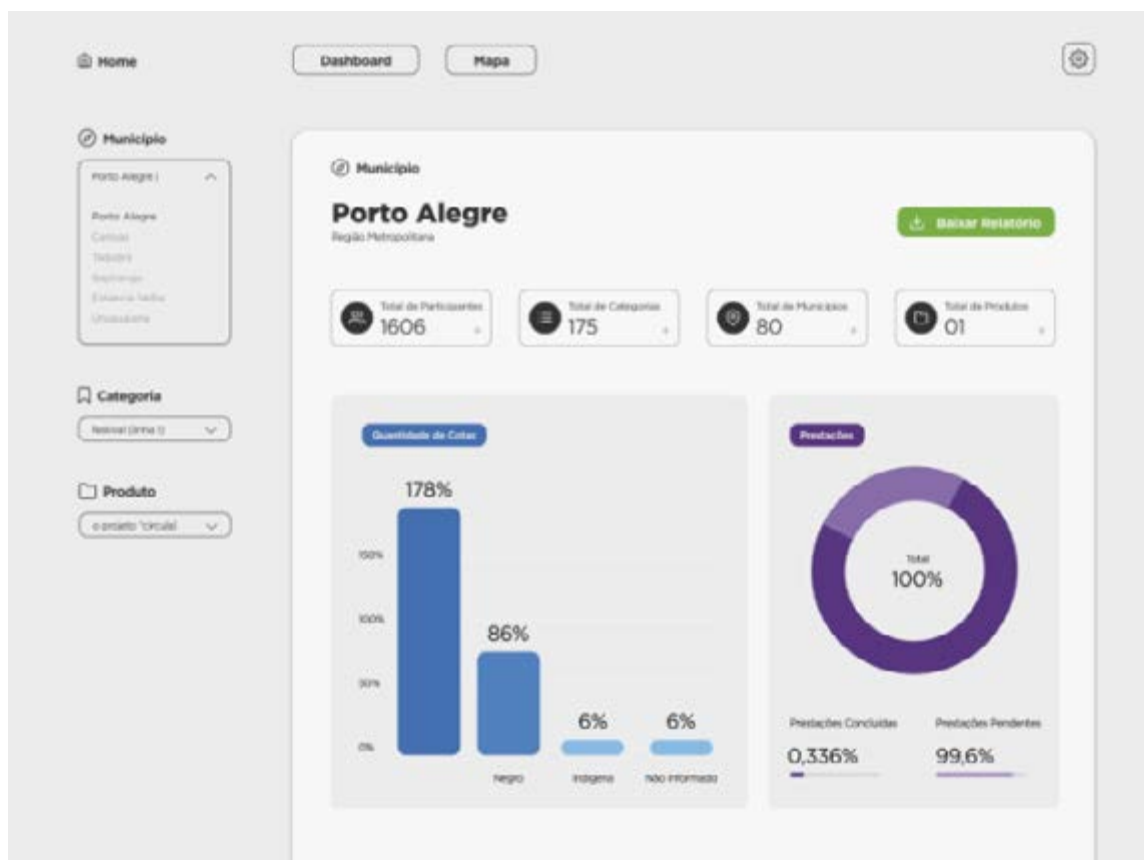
Home

Dashboard

Mapa

Município

Porto Alegre |

Porto Alegre
Canoas
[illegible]
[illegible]
Estância Velha
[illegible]

Categoria

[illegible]

Produto

o projeto 'circula'

Município

Porto Alegre
Região Metropolitana

Baixar Relatório

Total de Participantes
1606

Total de Categorias
175

Total de Municípios
80

Total de Produtos
01

Quantidade de Cotas

178%

150%

100%

86%

50%

0%

6%

6%

Negro

Indígena

Não informado

Prestações

Total
100%

Prestações Concluídas
0,336%

Prestações Pendentes
99,6%